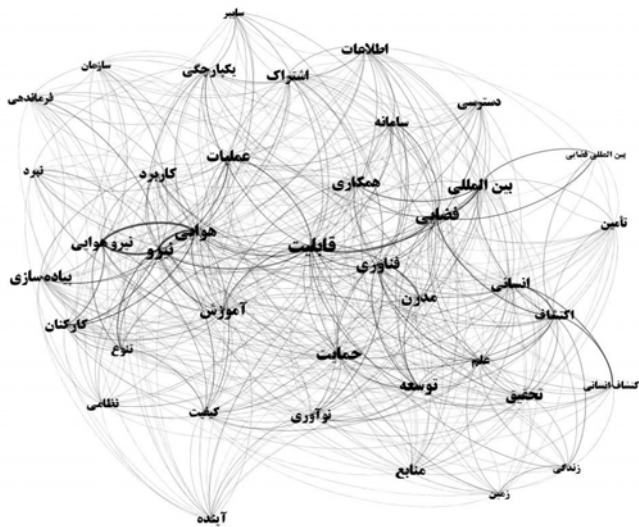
سایبر
اطلاعات
سازمان
یکپارچگی
اشتراک
فرماندهی
دسترسی
سامانه
عملیات
بین المللی فضایی
نبرد
کاربرد
همکاری
بین المللی
فضایی
تامین
هوایی
نیروهوایی
نیرو
قابلیت
فناوری
پیاده‌سازی
انسانی
مدرن
آموزش
اکتشاف
کارکنان
نوع
حمایت
علم
توسعه
تحقیق
کشف انسانی
نظامی
کیفیت
نوآوری
زندگی
منابع
زمین
آینده